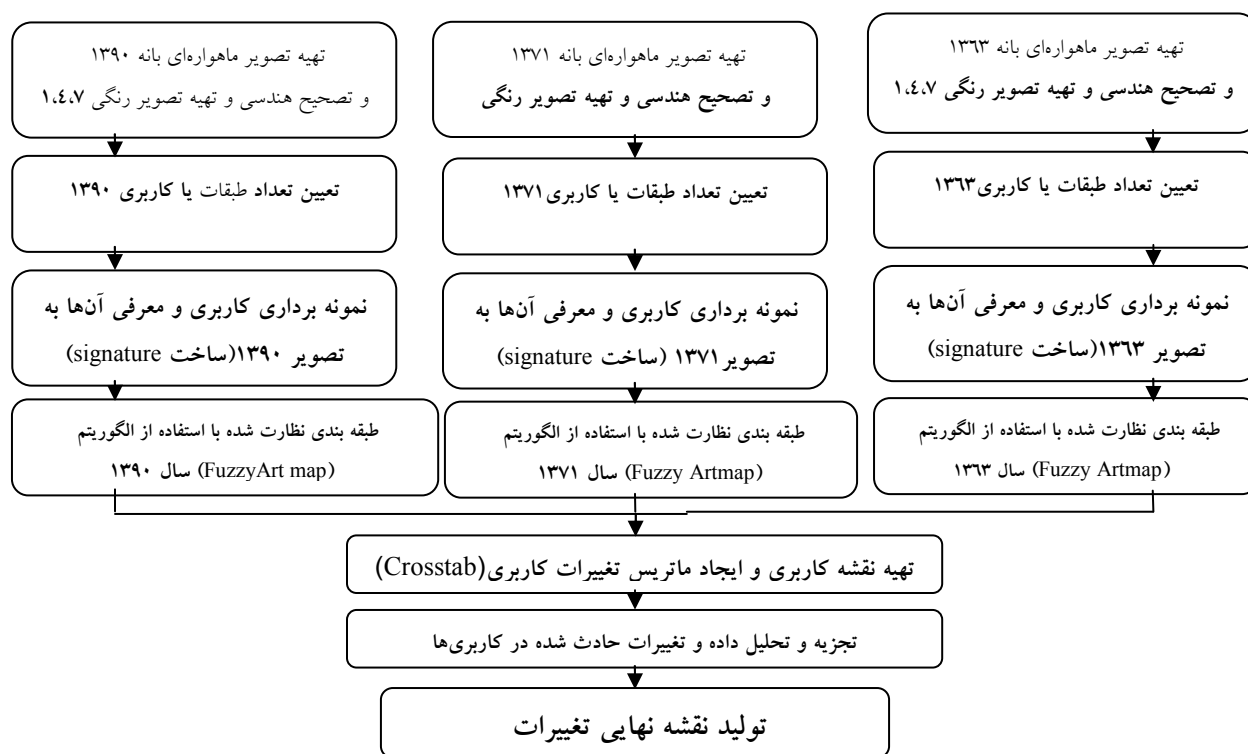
تهیه تصویر ماهوارەای بانه ۱۳۶۳ و تصحیح هندسی و تهیه تصویر رنگی ۱،۴،۷

تعیین تعداد طبقات یا کاربری۱۳۶۳

نمونه برداری کاربری و معرفی آنها به تصویر ۱۳۶۳(ساخت signature)

طبقه بندی نظارت شده با استفاده از الگوریتم (Fuzzy Artmap) سال ۱۳۶۳

تهیه تصویر ماهوارەای بانه ۱۳۷۱ و تصحیح هندسی و تهیه تصویر رنگی

تعیین تعداد طبقات یا کاربری۱۳۷۱

نمونه برداری کاربری و معرفی آنها به تصویر ۱۳۷۱ (ساخت signature)

طبقه بندی نظارت شده با استفاده از الگوریتم (Fuzzy Artmap) سال ۱۳۷۱

تهیه تصویر ماهوارەای بانه ۱۳۹۰ و تصحیح هندسی و تهیه تصویر رنگی ۱،۴،۷

تعیین تعداد طبقات یا کاربری ۱۳۹۰

نمونه برداری کاربری و معرفی آنها به تصویر ۱۳۹۰(ساخت signature)

طبقه بندی نظارت شده با استفاده از الگوریتم (FuzzyArt map) سال ۱۳۹۰

تهیه نقشه کاربری و ایجاد ماتریس تغییرات کاربری(Crosstab)

تجزیه و تحلیل داده و تغییرات حادث شده در کاربری‌ها

تولید نقشه نهایی تغییرات